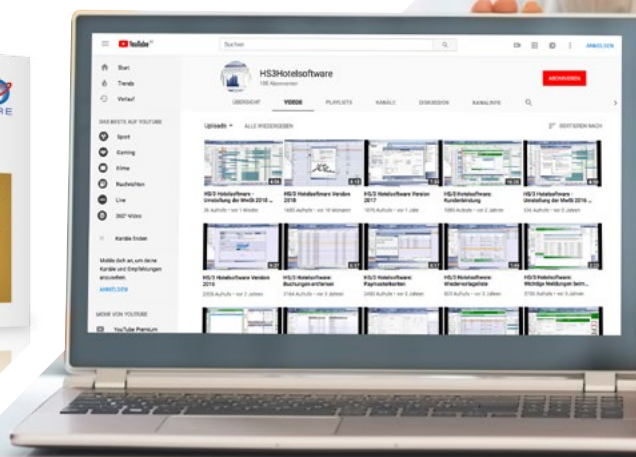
YouTube

Suchen

ANMELDEN

Start

Trends

Verlauf

DAS BESTE AUF YOUTUBE

Sport

Gaming

Filme

Nachrichten

Live

360°-Video

Kanäle finden

Melde dich an, um deine Kanäle und Empfehlungen anzusehen.

ANMELDEN

MEHR VON YOUTUBE

YouTube Premium

HS3Hotelsoftware

195 Abonnenten

ABONNIEREN

ÜBERSICHT

VIDEOS

PLAYLISTS

KANÄLE

DISKUSSION

KANALINFO

Uploads

ALLE WIEDERGEBEN

SORTIEREN NACH

HS/3 Hotelsoftware - Umstellung der MwSt 2018 ...

26 Aufrufe • vor 1 Woche

HS/3 Hotelsoftware Version 2018

1685 Aufrufe • vor 10 Monaten

HS/3 Hotelsoftware Version 2017

1070 Aufrufe • vor 1 Jahr

HS/3 Hotelsoftware: Kundenbindung

1085 Aufrufe • vor 2 Jahren

HS/3 Hotelsoftware - Umstellung der MwSt 2016 ...

516 Aufrufe • vor 2 Jahren

HS/3 Hotelsoftware Version 2016

2228 Aufrufe • vor 2 Jahren

HS/3 Hotelsoftware: Buchungen entfernen

3184 Aufrufe • vor 3 Jahren

HS/3 Hotelsoftware: Paymasterkonten

2490 Aufrufe • vor 3 Jahren

HS/3 Hotelsoftware: Wiedervorlageliste

973 Aufrufe • vor 3 Jahren

HS/3 Hotelsoftware: Wichtige Meldungen beim...

2700 Aufrufe • vor 3 Jahren